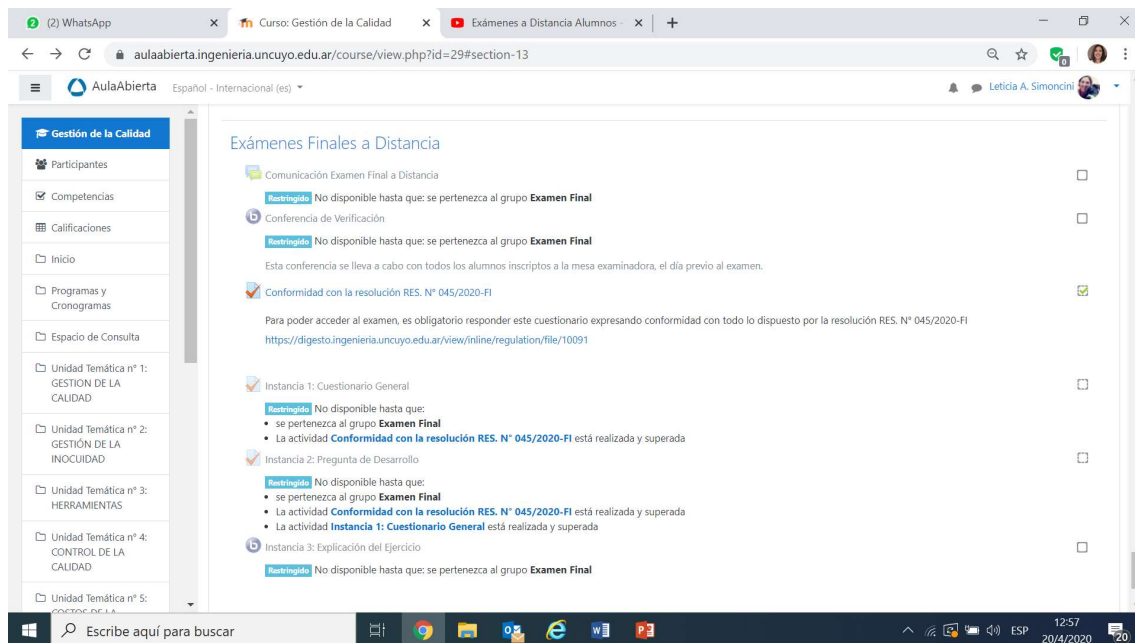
(2) WhatsApp × Curso: Gestión de la Calidad × Exámenes a Distancia Alumnos × +

aulaabierta.ingenieria.uncuyo.edu.ar/course/view.php?id=29#section-13

AulaAbierta Español - Internacional (es)

Leticia A. Simoncini

Gestión de la Calidad
Participantes
Competencias
Calificaciones
Inicio
Programas y Cronogramas
Espacio de Consulta
Unidad Temática n° 1: GESTION DE LA CALIDAD
Unidad Temática n° 2: GESTIÓN DE LA INOCUIDAD
Unidad Temática n° 3: HERRAMIENTAS
Unidad Temática n° 4: CONTROL DE LA CALIDAD
Unidad Temática n° 5: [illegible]

Exámenes Finales a Distancia

Comunicación Examen Final a Distancia

Restringido No disponible hasta que: se pertenezca al grupo **Examen Final**

Conferencia de Verificación

Restringido No disponible hasta que: se pertenezca al grupo **Examen Final**

Esta conferencia se lleva a cabo con todos los alumnos inscriptos a la mesa examinadora, el día previo al examen.

Conformidad con la resolución RES. N° 045/2020-FI

Para poder acceder al examen, es obligatorio responder este cuestionario expresando conformidad con todo lo dispuesto por la resolución RES. N° 045/2020-FI

https://digesto.ingenieria.uncuyo.edu.ar/view/inline/regulation/file/10091

Instancia 1: Cuestionario General

Restringido No disponible hasta que:
• se pertenezca al grupo **Examen Final**
• La actividad **Conformidad con la resolución RES. N° 045/2020-FI** está realizada y superada

Instancia 2: Pregunta de Desarrollo

Restringido No disponible hasta que:
• se pertenezca al grupo **Examen Final**
• La actividad **Conformidad con la resolución RES. N° 045/2020-FI** está realizada y superada
• La actividad **Instancia 1: Cuestionario General** está realizada y superada

Instancia 3: Explicación del Ejercicio

Restringido No disponible hasta que: se pertenezca al grupo **Examen Final**

Escribe aquí para buscar

ESP 12:57 20/4/2020